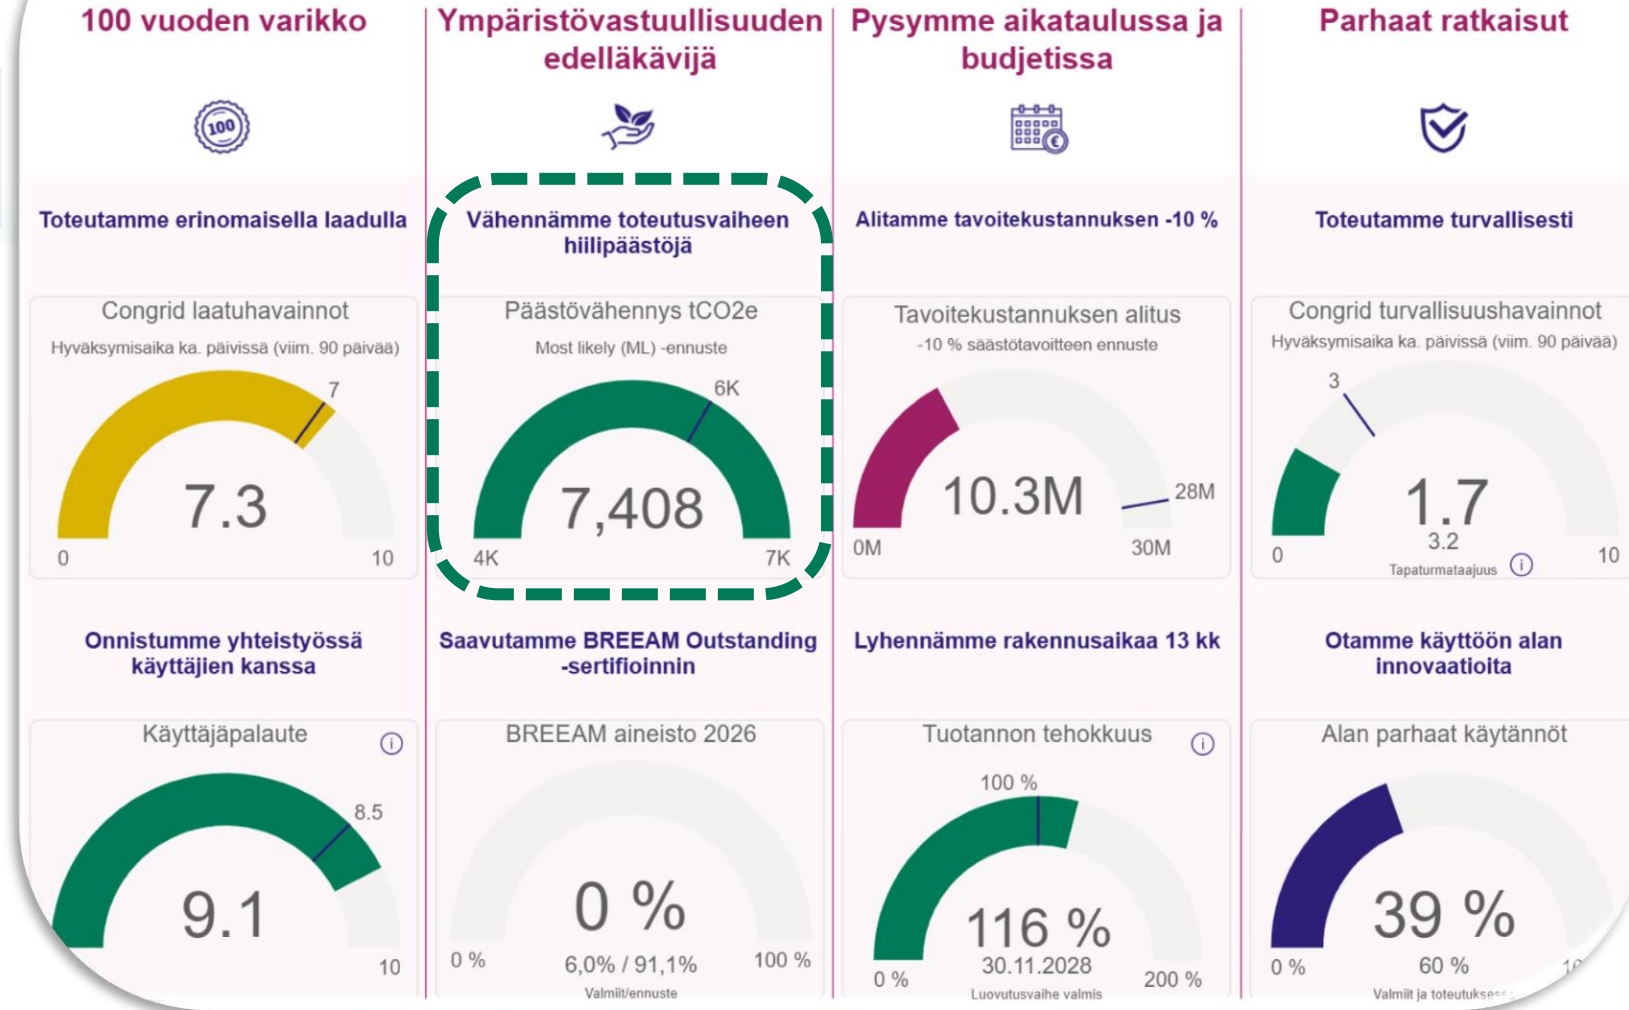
100 vuoden varikko

100

Toteutamme erinomaisella laadulla

Congrid laatuhavainnot

Hyväksymisaika ka. päivissä (viim. 90 päivää)

7

7.3

0

10

Onnistumme yhteistyössä käyttäjien kanssa

Käyttäjäpalaute

8.5

9.1

10

Ympäristövastuullisuuden edelläkävijä

Vähennämme toteutusvaiheen hiilipäästöjä

Päästövähennys tCO2e

Most likely (ML) -ennuste

6K

7,408

4K

7K

Saavutamme BREEAM Outstanding -sertifioinnin

BREEAM aineisto 2026

0 %

0 %

6,0% / 91,1%

100 %

Valmiit/ennuste

Pysymme aikataulussa ja budjetissa

Alitamme tavoitekustannuksen -10 %

Tavoitekustannuksen alitus

-10 % säästötavoitteen ennuste

10.3M

28M

0M

30M

Lyhennämme rakennusaikaa 13 kk

Tuotannon tehokkuus

100 %

116 %

0 %

30.11.2028

200 %

Luovutusvaihe valmis

Parhaat ratkaisut

Toteutamme turvallisesti

Congrid turvallisuushavainnot

Hyväksymisaika ka. päivissä (viim. 90 päivää)

3

1.7

3.2

0

Tapaturmataajuus

10

Otamme käyttöön alan innovaatioita

Alan parhaat käytännöt

39 %

0 %

60 %

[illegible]

Valmiit ja toteutuksess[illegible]